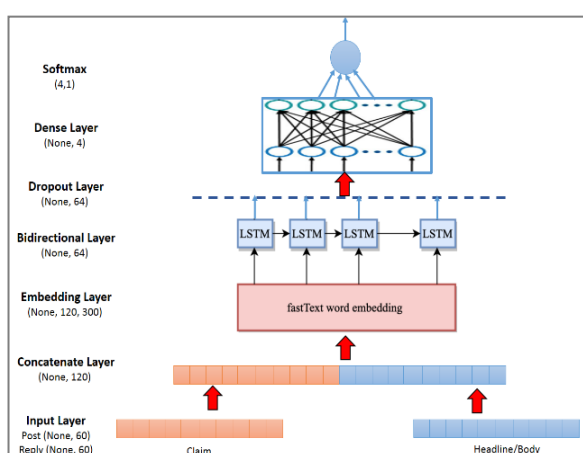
Softmax
(4,1)

Dense Layer
(None, 4)

Dropout Layer
(None, 64)

Bidirectional Layer
(None, 64)

LSTM LSTM LSTM LSTM

Embedding Layer
(None, 120, 300)

fastText word embedding

Concatenate Layer
(None, 120)

Input Layer
Post (None, 60)
Reply (None, 60)

Claim

Headline/Body